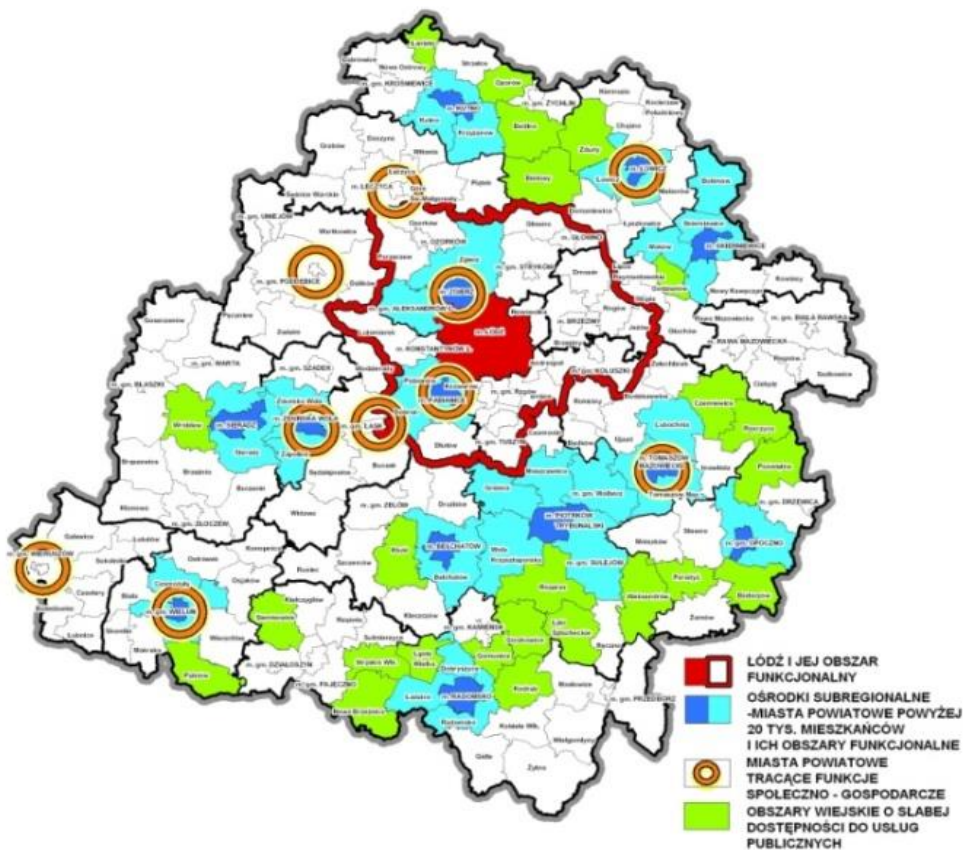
ŁÓDŹ I JEJ OBSZAR FUNKCJONALNY

OŚRODKI SUBREGIONALNE -MIASTA POWIATOWE POWYŻEJ 20 TYS. MIESZKAŃCÓW I ICH OBSZARY FUNKCJONALNE

MIASTA POWIATOWE TRACĄCE FUNKCJE SPOŁECZNO - GOSPODARCZE

OBSZARY WIEJSKIE O SŁABEJ DOSTĘPNOŚCI DO USŁUG PUBLICZNYCH

m. ŁÓDŹ
m. ZGIERZ
m. PABIANICE
m. ŁASK
m. ZDUŃSKA WOLA
m. SIERADZ
m. PODDĘBICE
m. ŁĘCZYCA
m. ŁOWICZ
m. SKIERNIEWICE
m. KUTNO
m. BEŁCHATÓW
m. PIOTRKÓW TRYBUNALSKI
m. TOMASZÓW MAZOWIECKI
m. OPOCZNO
m. RADOMSKO
m. WIELUŃ
m. WIERUSZÓW
m. KONSTANTYNÓW Ł.
m. ALEKSANDRÓW Ł.
m. OZORKÓW
m. GŁOWNO
m. STRYKÓW
m. BRZEZINY
m. KOLUSZKI
m. TUSZYN
m. RZGÓW
m. ZELÓW
m. SULEJÓW
m. WOLBÓRZ
m. DRZEWICA
m. KAMIEŃSKO
m. PRZEDBÓRZ
m. DZIAŁOSZYN
m. PAJĘCZNO
m. ZŁOCZEW
m. BŁASZKI
m. WARTA
m. SZADEK
m. UNIEJÓW
m. KROŚNIEWICE
m. ŻYCHLIN
m. BIAŁA RAWSKA
m. RAWA MAZOWIECKA
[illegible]